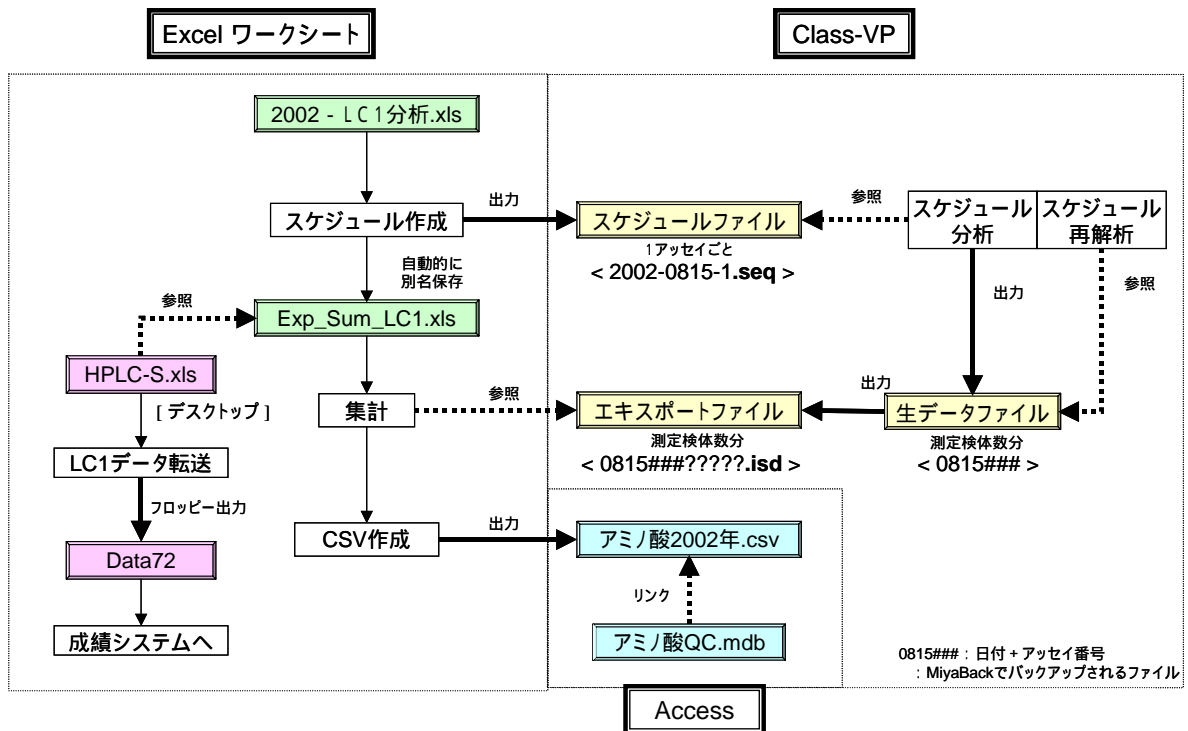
Excel ワークシート

Class-VP

2002 - LC1分析.xls

スケジュール作成

出力

スケジュールファイル

参照

スケジュール分析

スケジュール再解析

1アッセイごと
< 2002-0815-1.seq >

自動的に別名保存

参照

Exp_Sum_LC1.xls

出力

参照

HPLC-S.xls

[ デスクトップ ]

集計

参照

エキスポートファイル

出力

生データファイル

測定検体数分
< 0815###?????.isd >

測定検体数分
< 0815### >

LC1データ転送

フロッピー出力

Data72

CSV作成

出力

アミノ酸2002年.csv

リンク

アミノ酸QC.mdb

成績システムへ

0815### : 日付 + アッセイ番号
: MiyaBackでバックアップされるファイル

Access